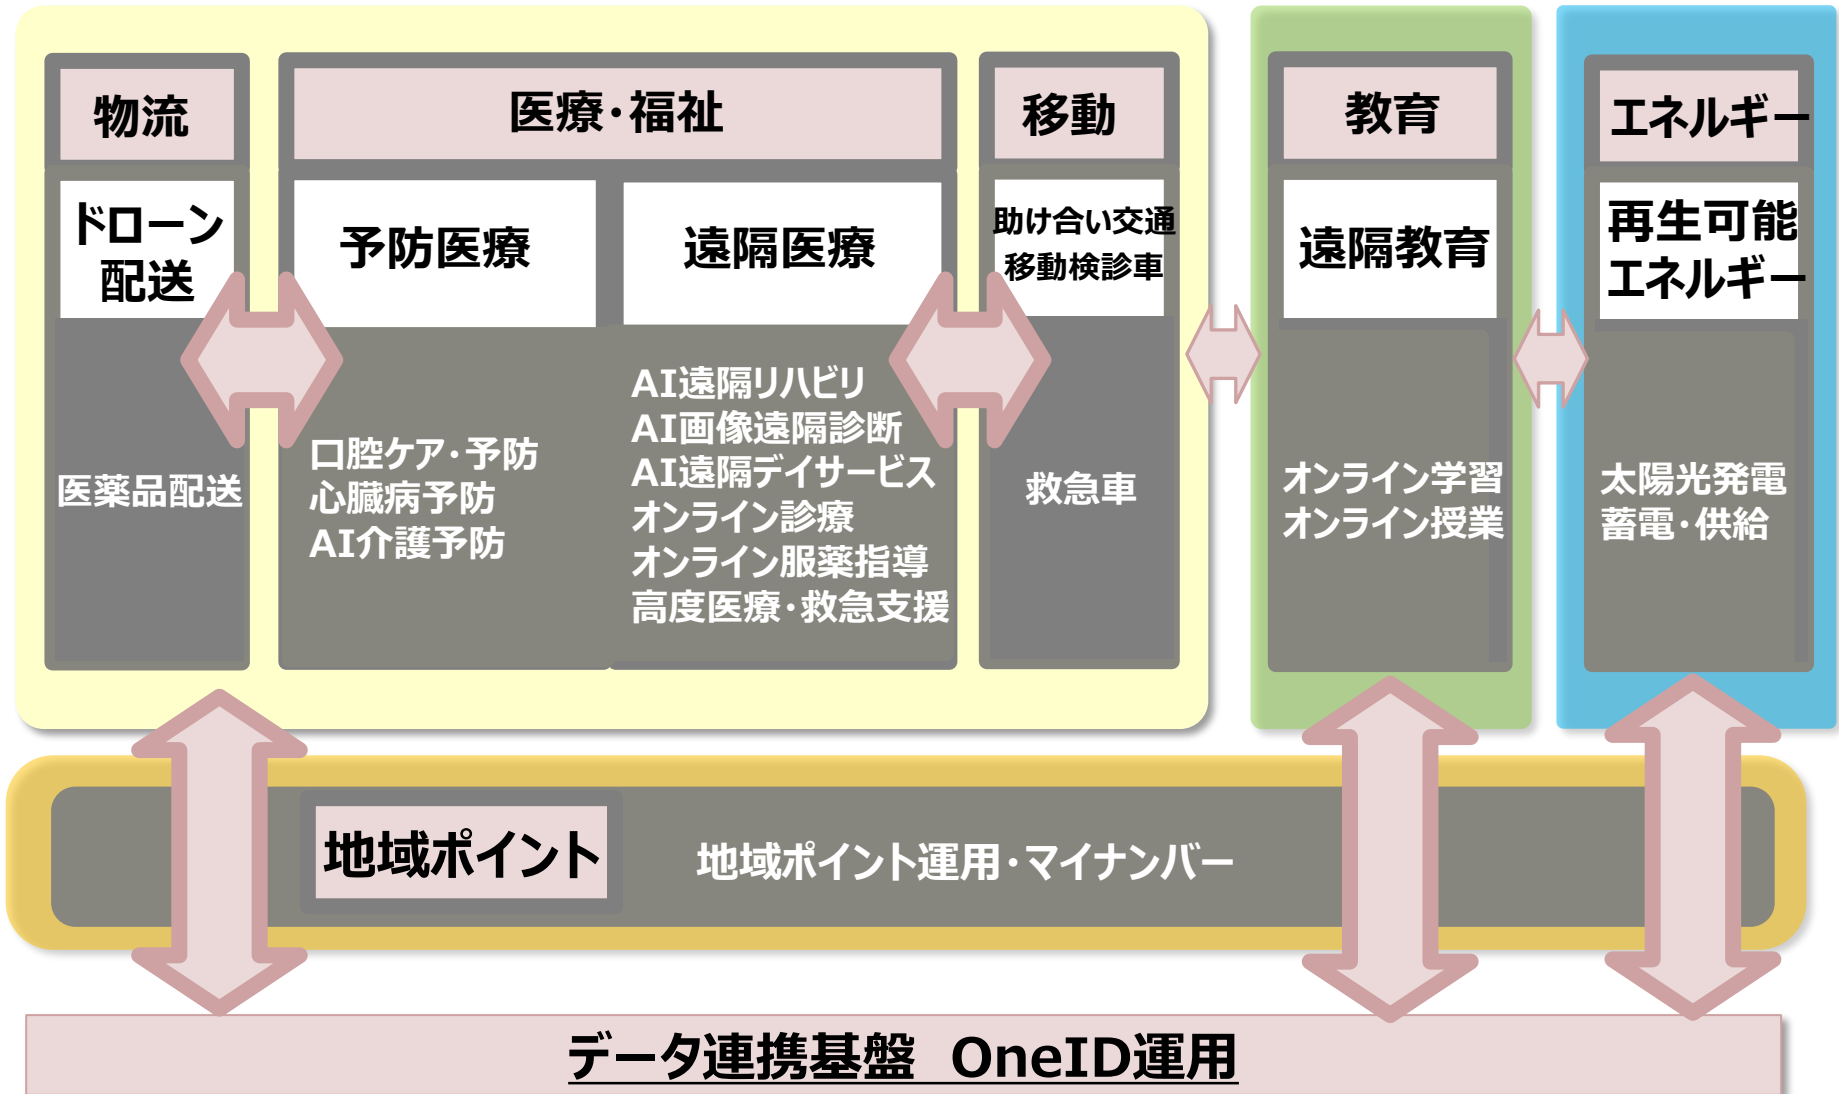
物流

ドローン配送

医薬品配送

医療・福祉

予防医療

口腔ケア・予防
心臓病予防
AI介護予防

遠隔医療

AI遠隔リハビリ
AI画像遠隔診断
AI遠隔デイサービス
オンライン診療
オンライン服薬指導
高度医療・救急支援

移動

助け合い交通
移動検診車

救急車

教育

遠隔教育

オンライン学習
オンライン授業

エネルギー

再生可能エネルギー

太陽光発電
蓄電・供給

地域ポイント

地域ポイント運用・マイナンバー

データ連携基盤　OneID運用